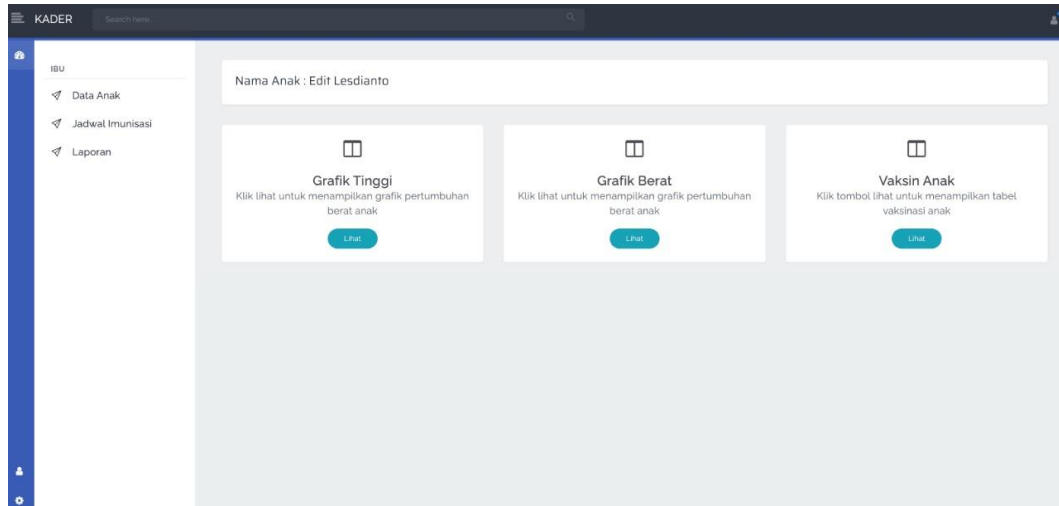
KADER

Search here

IBU

Data Anak

Jadwal Imunisasi

Laporan

Nama Anak : Edit Lesdianto

Grafik Tinggi
Klik lihat untuk menampilkan grafik pertumbuhan berat anak

Lihat

Grafik Berat
Klik lihat untuk menampilkan grafik pertumbuhan berat anak

Lihat

Vaksin Anak
Klik tombol lihat untuk menampilkan tabel vaksinasi anak

Lihat